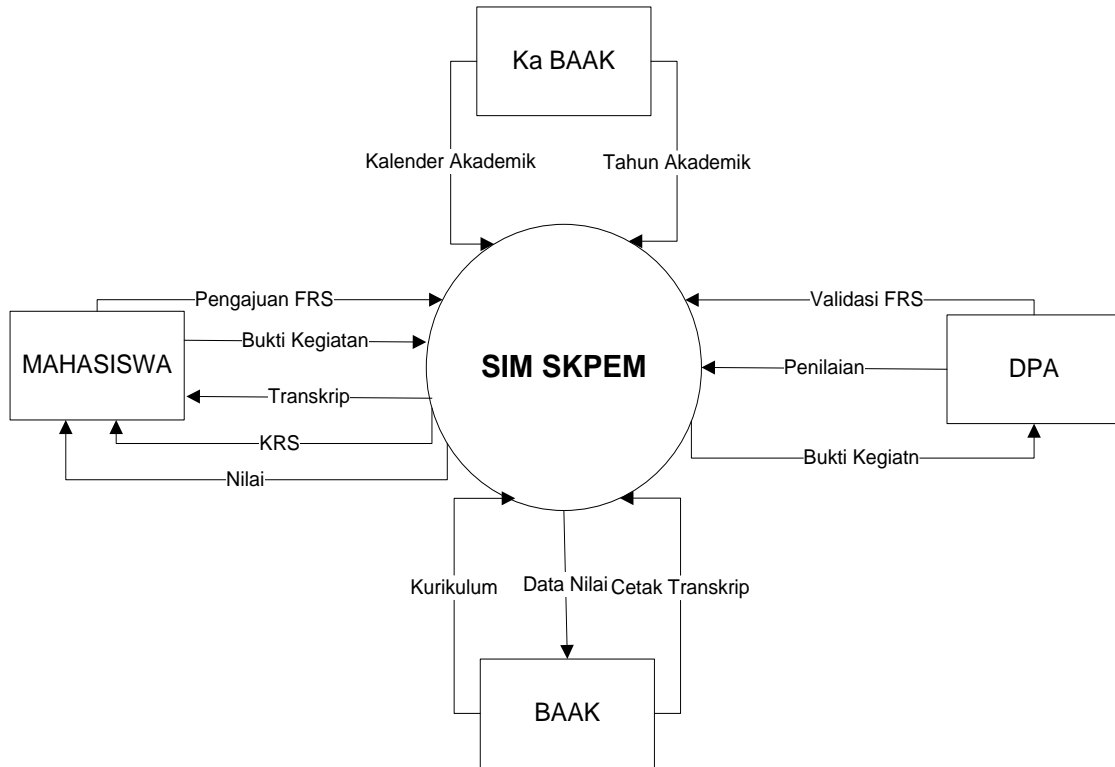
Ka BAAK

Kalender Akademik

Tahun Akademik

Pengajuan FRS

Bukti Kegiatan

MAHASISWA

Transkrip

KRS

Nilai

SIM SKPEM

Validasi FRS

Penilaian

DPA

Bukti Kegiatn

Kurikulum

Data Nilai

Cetak Transkrip

BAAK